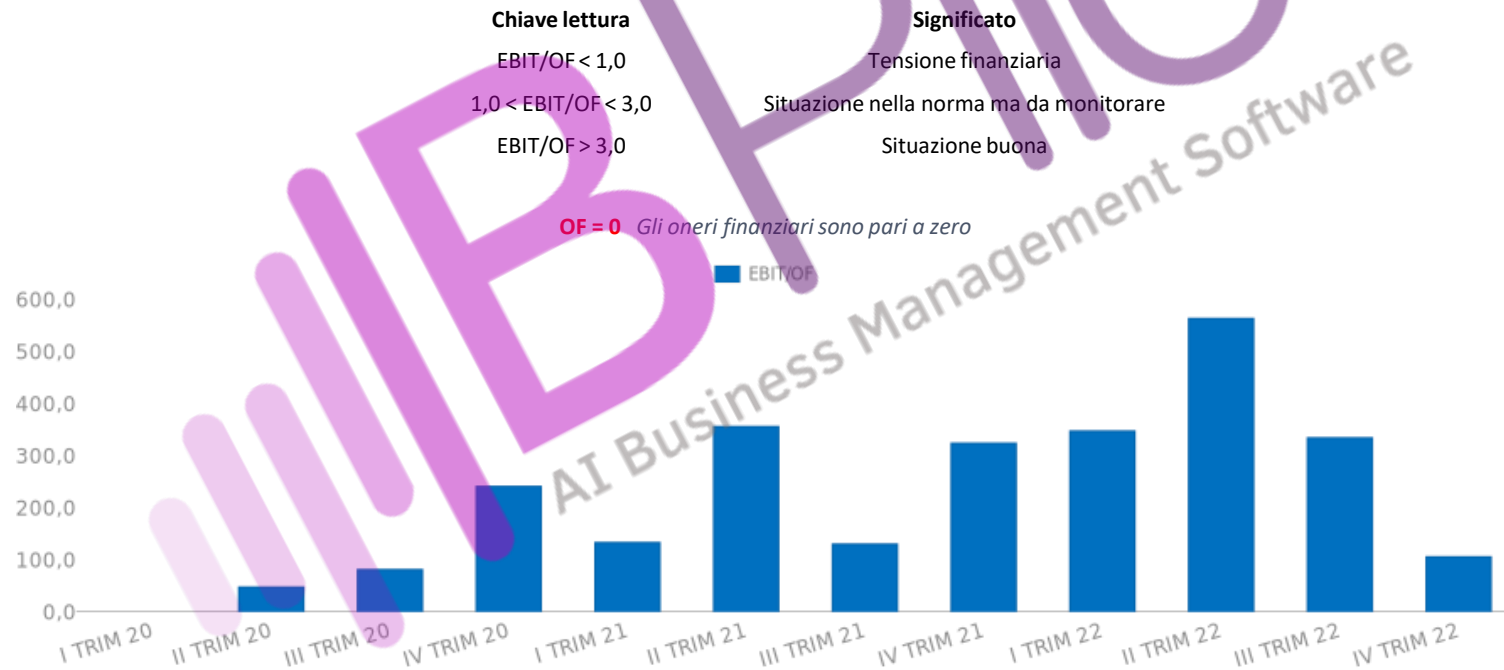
| Chiave lettura | Significato |
|---|---|
| EBIT/OF < 1,0 | Tensione finanziaria |
| 1,0 < EBIT/OF < 3,0 | Situazione nella norma ma da monitorare |
| EBIT/OF > 3,0 | Situazione buona |

**OF = 0** *Gli oneri finanziari sono pari a zero*

AI Business Management Software

EBIT/OF

600,0
500,0
400,0
300,0
200,0
100,0
0,0

I TRIM 20, II TRIM 20, III TRIM 20, IV TRIM 20, I TRIM 21, II TRIM 21, III TRIM 21, IV TRIM 21, I TRIM 22, II TRIM 22, III TRIM 22, IV TRIM 22